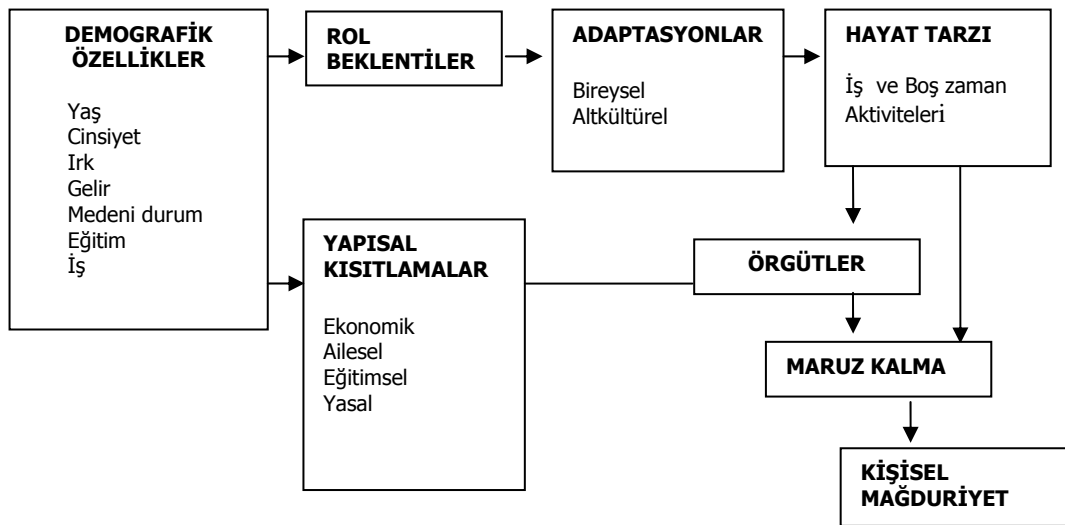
DEMOGRAFİK ÖZELLİKLER

Yaş
Cinsiyet
Irk
Gelir
Medeni durum
Eğitim
İş

ROL BEKLENTİLER

ADAPTASYONLAR

Bireysel
Altkültürel

HAYAT TARZI

İş ve Boş zaman Aktiviteleri

YAPISAL KISITLAMALAR

Ekonomik
Ailesel
Eğitimsel
Yasal

ÖRGÜTLER

MARUZ KALMA

KİŞİSEL MAĞDURİYET